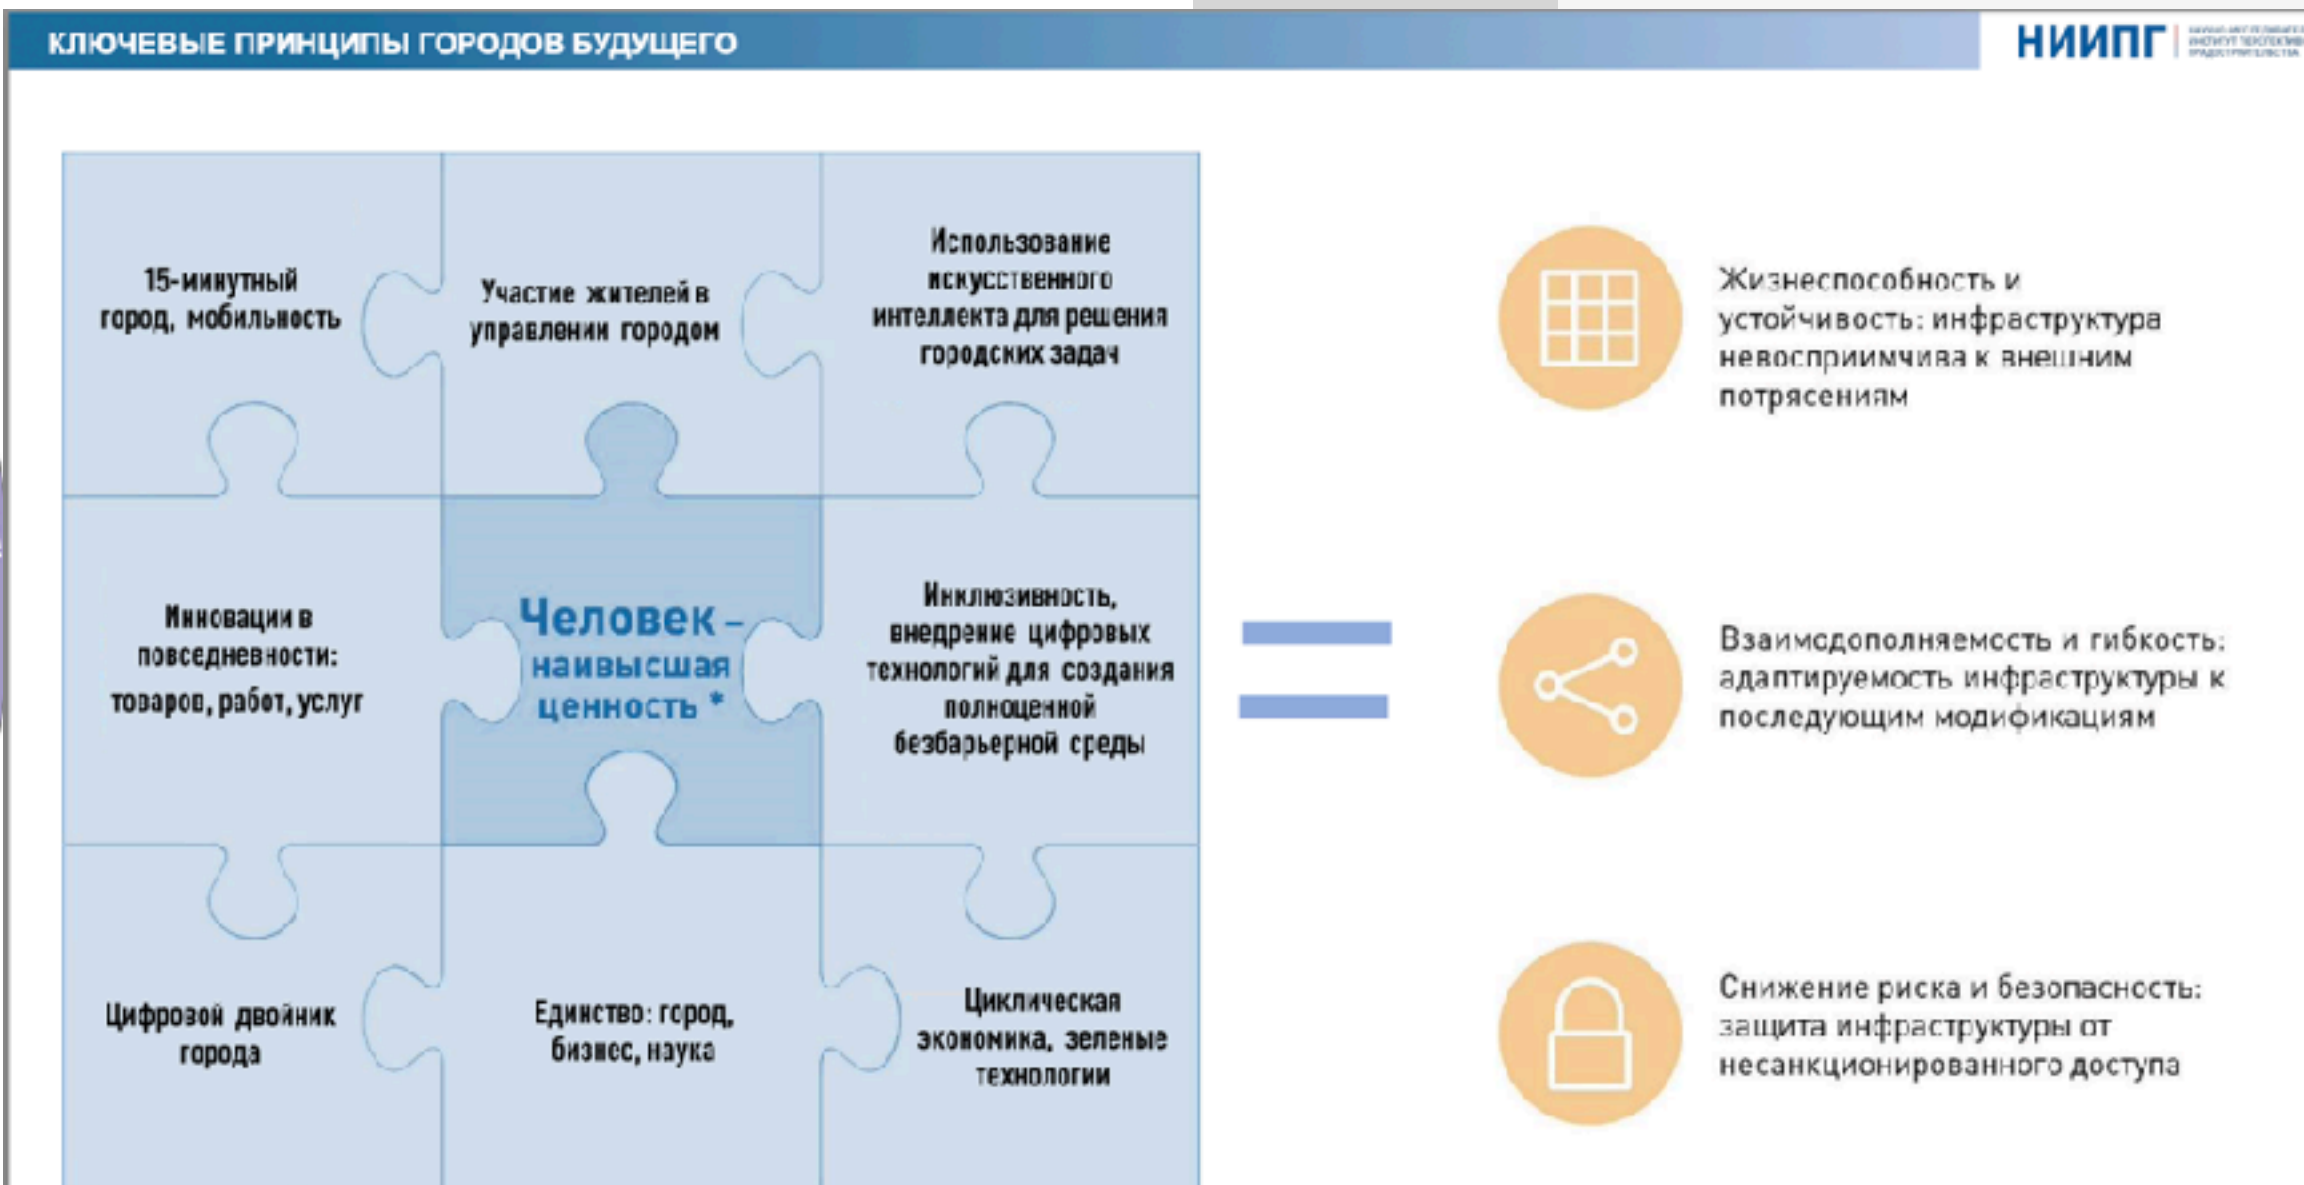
КЛЮЧЕВЫЕ ПРИНЦИПЫ ГОРОДОВ БУДУЩЕГО

НИИПГ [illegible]

15-минутный город, мобильность

Участие жителей в управлении городом

Использование искусственного интеллекта для решения городских задач

Инновации в повседневности: товаров, работ, услуг

Человек – наивысшая ценность *

Инклюзивность, внедрение цифровых технологий для создания полноценной безбарьерной среды

Цифровой двойник города

Единство: город, бизнес, наука

Циклическая экономика, зеленые технологии

Жизнеспособность и устойчивость: инфраструктура невосприимчива к внешним потрясениям

Взаимодополняемость и гибкость: адаптируемость инфраструктуры к последующим модификациям

Снижение риска и безопасность: защита инфраструктуры от несанкционированного доступа